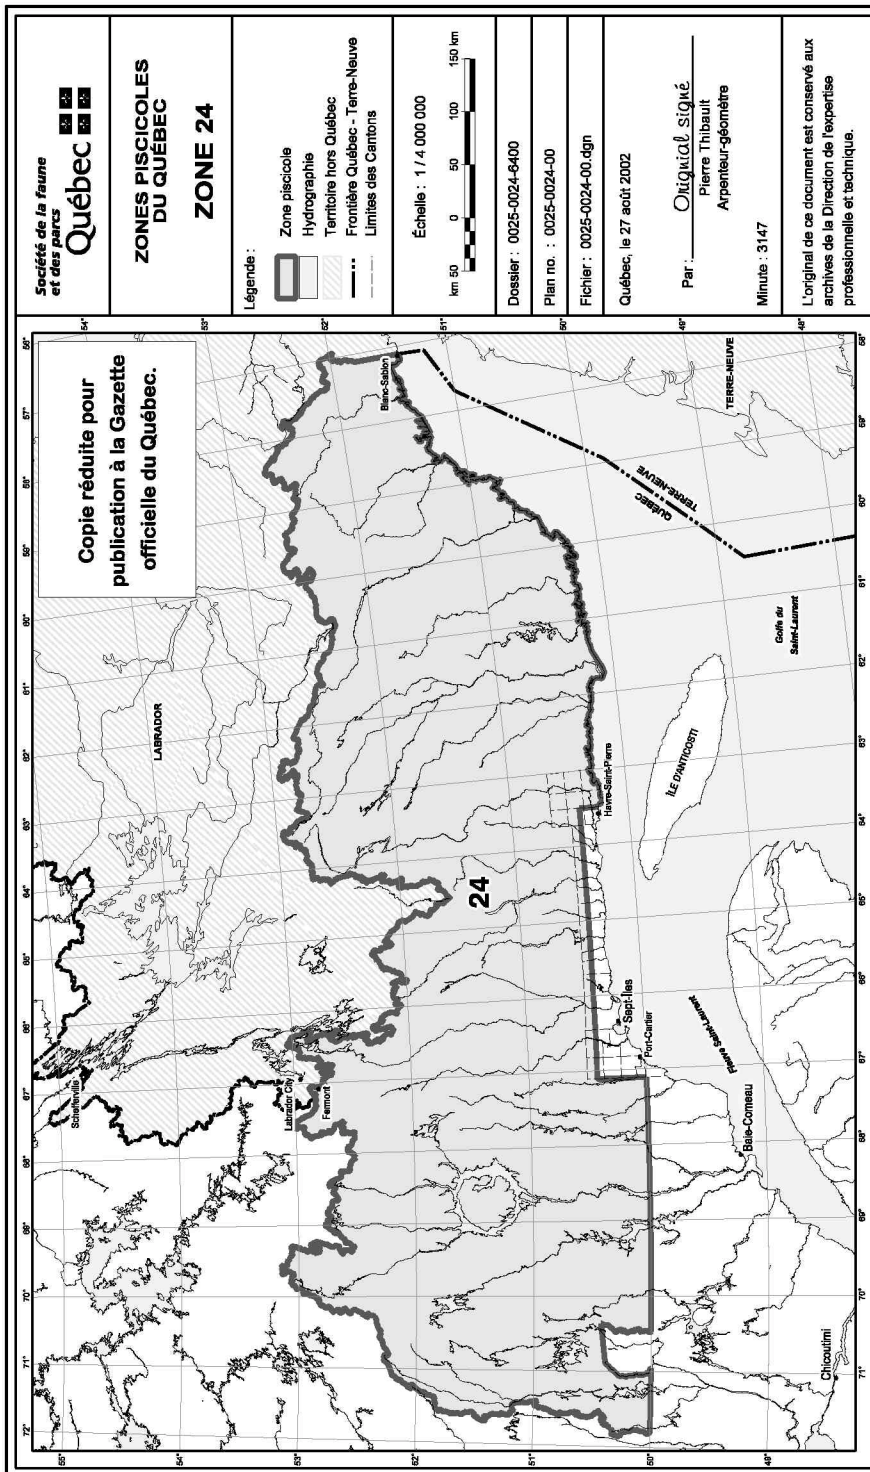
Société de la faune et des parcs
Québec

ZONES PISCICOLES DU QUÉBEC

ZONE 24

Légende :

Zone piscicole
Hydrographie
Territoire hors Québec
Frontière Québec - Terre-Neuve
Limites des Cantons

Échelle : 1 / 4 000 000

km 50 0 50 100 150 km

Dossier : 0025-0024-6400

Plan no. : 0025-0024-00

Fichier : 0025-0024-00.dgn

Québec, le 27 août 2002

Par : Original signé
Pierre Thibault
Arpenteur-géomètre

Minute : 3147

L'original de ce document est conservé aux archives de la Direction de l'expertise professionnelle et technique.

Copie réduite pour publication à la Gazette officielle du Québec.

LABRADOR

24

Schefferville

Labrador City

Fermont

Blanc-Sablon

Havre-Saint-Pierre

Sept-Îles

Port-Cartier

Baie-Comeau

Chicoutimi

ÎLE D'ANTICOSTI

Golfe du Saint-Laurent

Fleuve Saint-Laurent

QUÉBEC
TERRE-NEUVE

TERRE-NEUVE

72° 71° 70° 69° 68° 67° 66° 65° 64° 63° 62° 61° 60° 59° 58° 57° 56°

55° 54° 53° 52° 51° 50° 49° 48°